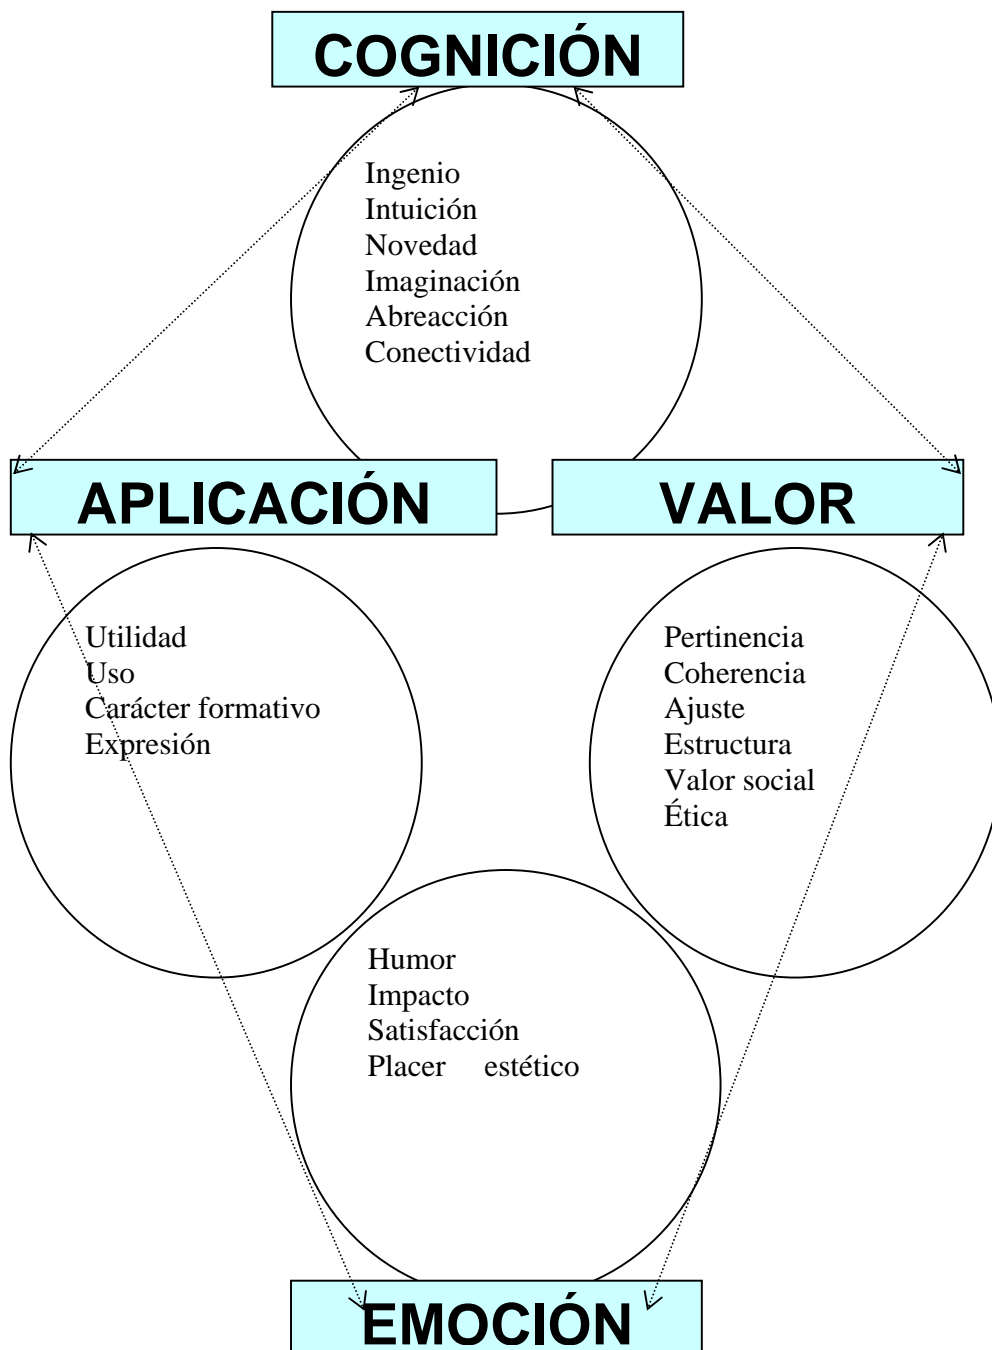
COGNICIÓN

Ingenio
Intuición
Novedad
Imaginación
Abreacción
Conectividad

APLICACIÓN

VALOR

Utilidad
Uso
Carácter formativo
Expresión

Pertinencia
Coherencia
Ajuste
Estructura
Valor social
Ética

Humor
Impacto
Satisfacción
Placer estético

EMOCIÓN